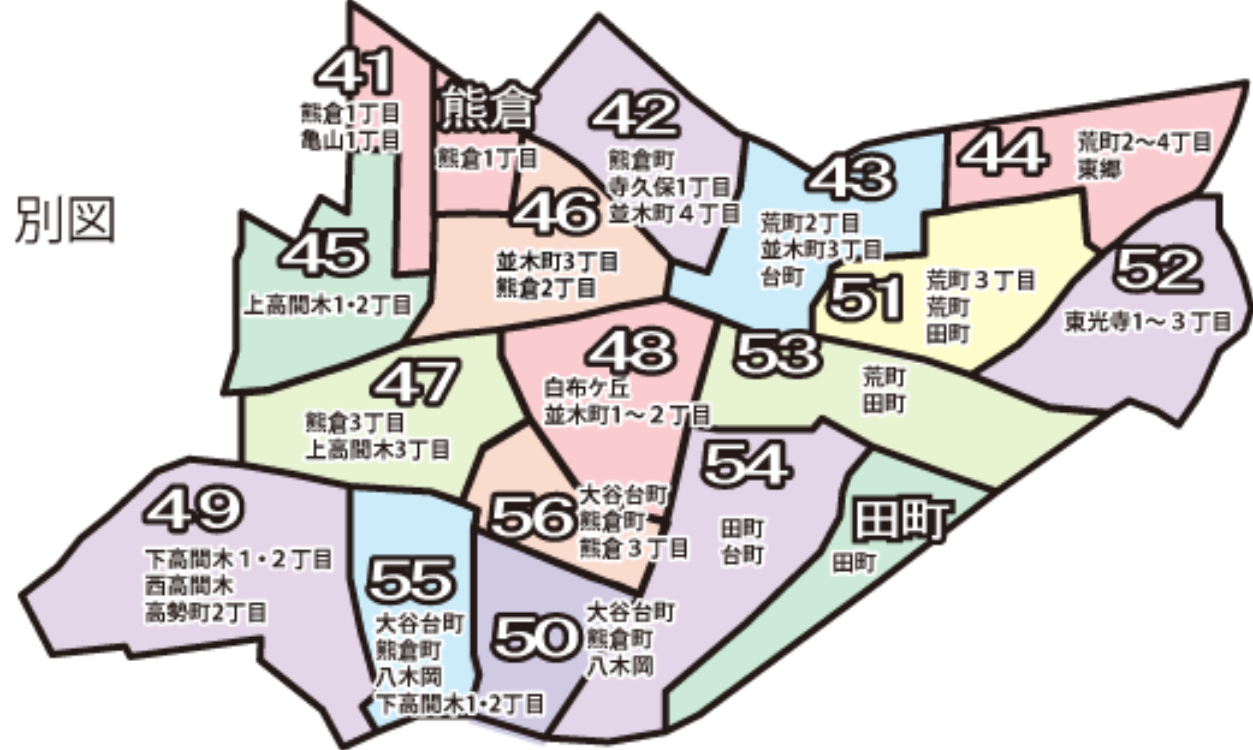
別図

41
熊倉1丁目
亀山1丁目

熊倉
熊倉1丁目

42
熊倉町
寺久保1丁目
並木町４丁目

43
荒町2丁目
並木町3丁目
台町

44
荒町2～4丁目
東郷

45
上高間木1･2丁目

46
並木町3丁目
熊倉2丁目

51
荒町３丁目
荒町
田町

52
東光寺1～３丁目

47
熊倉3丁目
上高間木3丁目

48
白布ケ丘
並木町1～２丁目

53
荒町
田町

54
田町
台町

田町
田町

49
下高間木１･２丁目
西高間木
高勢町2丁目

56
大谷台町
熊倉町
熊倉３丁目

55
大谷台町
熊倉町
八木岡
下高間木1･2丁目

50
大谷台町
熊倉町
八木岡